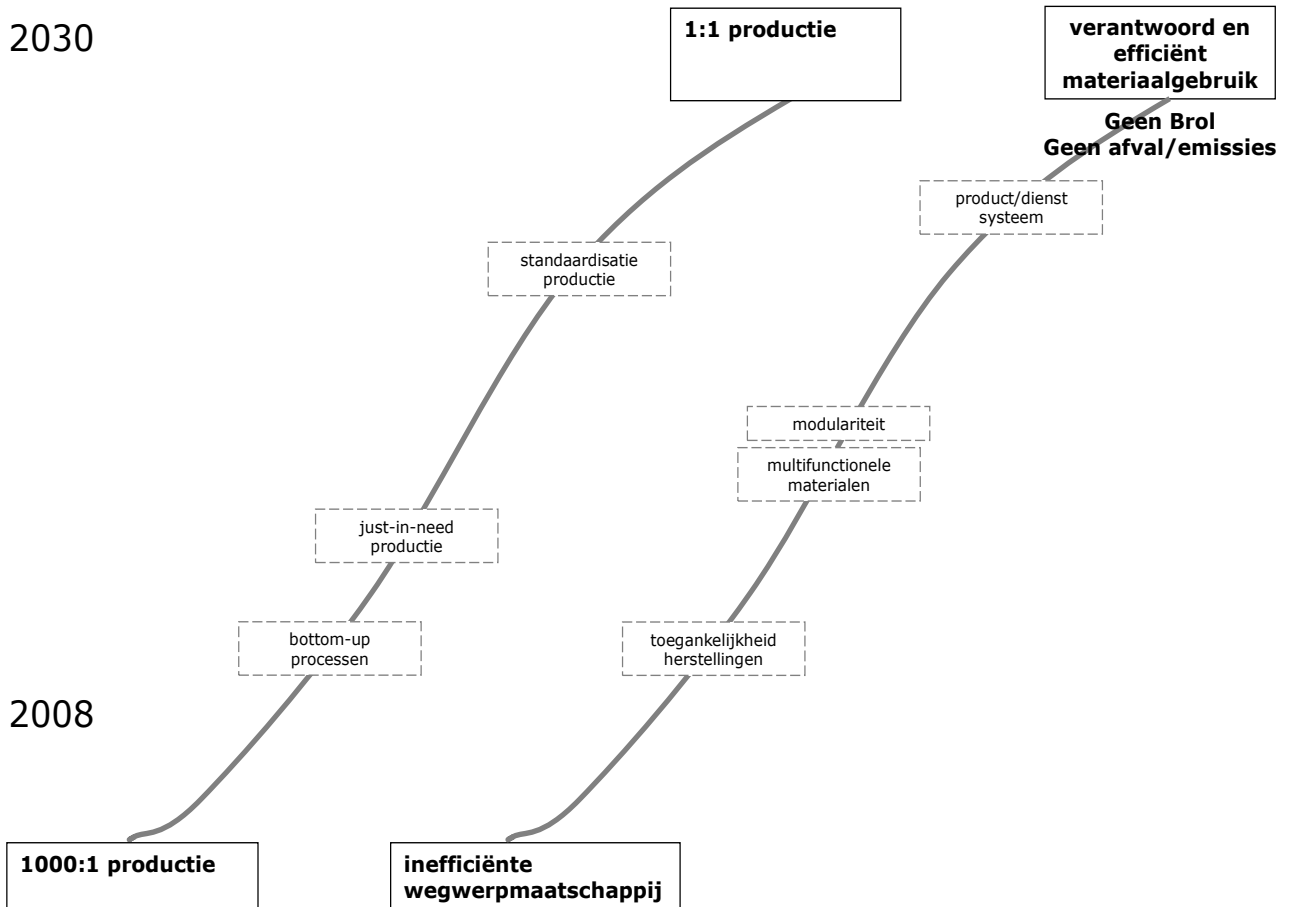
2030

1:1 productie

verantwoord en efficiënt materiaalgebruik

Geen Brol
Geen afval/emissies

product/dienst systeem

standaardisatie productie

modulariteit

multifunctionele materialen

just-in-need productie

bottom-up processen

toegankelijkheid herstellingen

2008

1000:1 productie

inefficiënte wegwerpmaatschappij